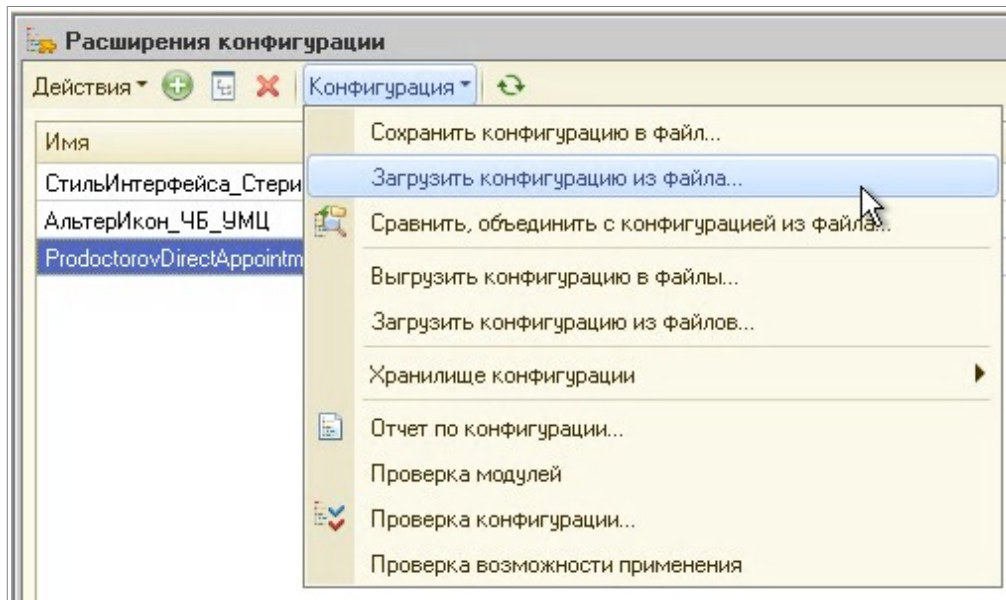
Расширения конфигурации

Действия Конфигурация

Имя

СтильИнтерфейса_Стери

АльтерИкон_ЧБ_УМЦ

ProdoctorovDirectAppointm

Сохранить конфигурацию в файл...

Загрузить конфигурацию из файла...

Сравнить, объединить с конфигурацией из файла...

Выгрузить конфигурацию в файлы...

Загрузить конфигурацию из файлов...

Хранилище конфигурации

Отчет по конфигурации...

Проверка модулей

Проверка конфигурации...

Проверка возможности применения